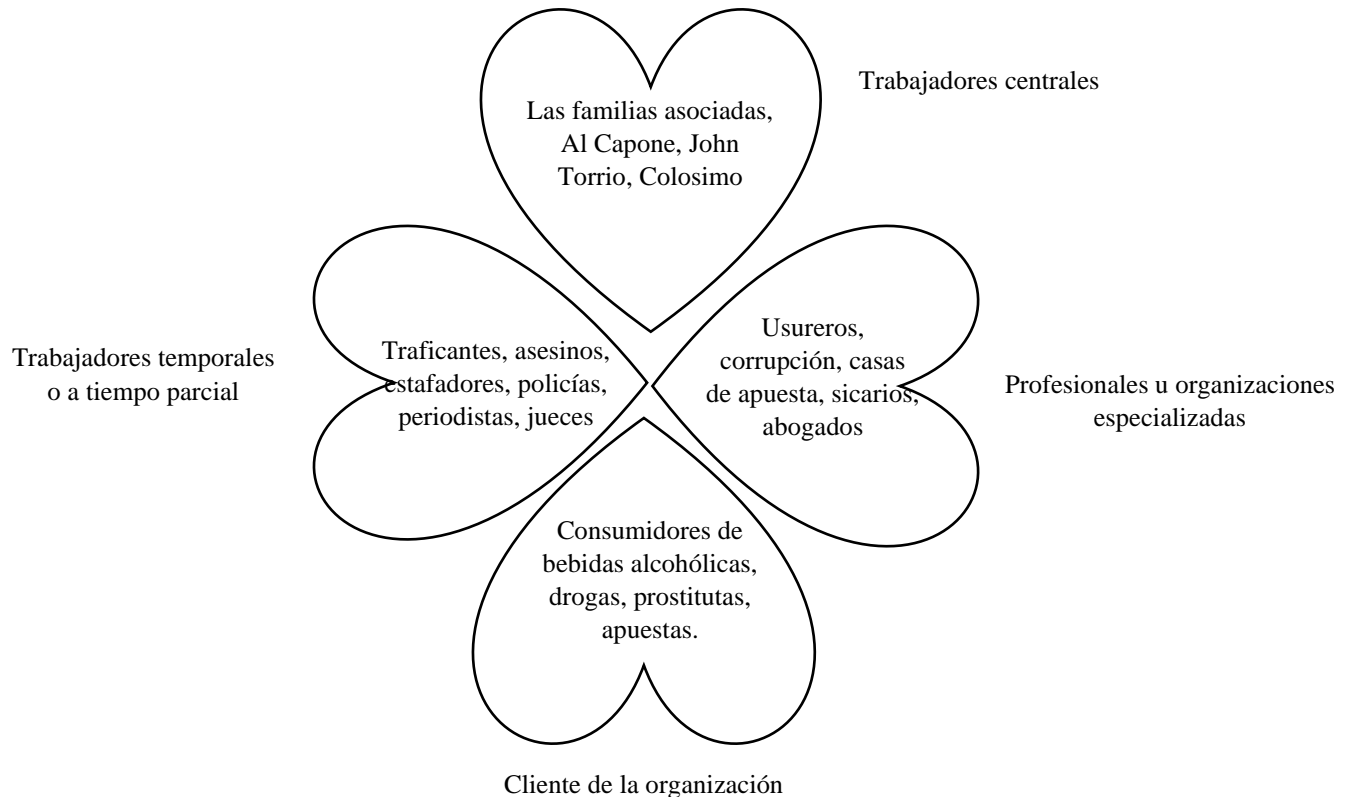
Trabajadores centrales

Las familias asociadas, Al Capone, John Torrio, Colosimo

Trabajadores temporales o a tiempo parcial

Traficantes, asesinos, estafadores, policías, periodistas, jueces

Usureros, corrupción, casas de apuesta, sicarios, abogados

Profesionales u organizaciones especializadas

Consumidores de bebidas alcohólicas, drogas, prostitutas, apuestas.

Cliente de la organización